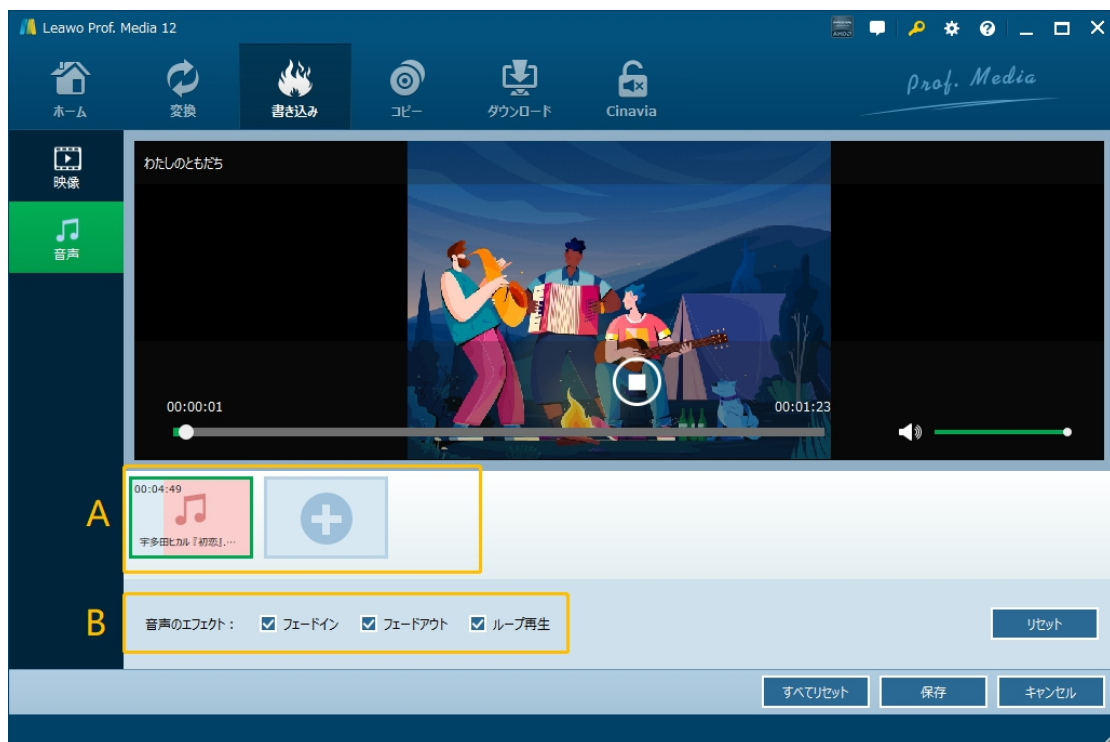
Leawo Prof. Media 12

AMD

ホーム
変換
書き込み
コピー
ダウンロード
Cinavia

Prof. Media

映像
音声

わたしのともだち

00:00:01
00:01:23

A
00:04:49
宇多田ヒカル『初恋』...

B
音声のエフェクト：
フェードイン
フェードアウト
ループ再生

リセット

すべてリセット
保存
キャンセル